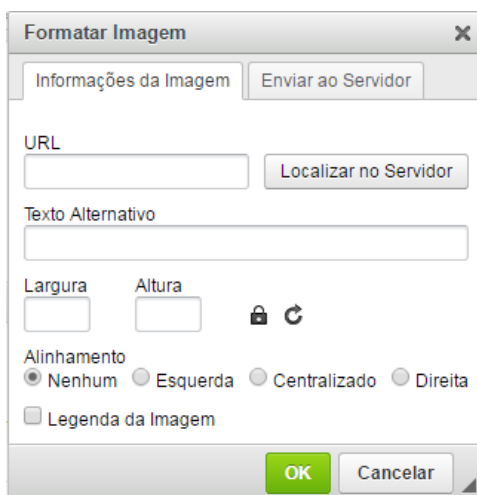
Formatar Imagem ×

Informações da Imagem | Enviar ao Servidor

URL

Localizar no Servidor

Texto Alternativo

Largura

Altura

Alinhamento

Nenhum Esquerda Centralizado Direita

Legenda da Imagem

OK Cancelar